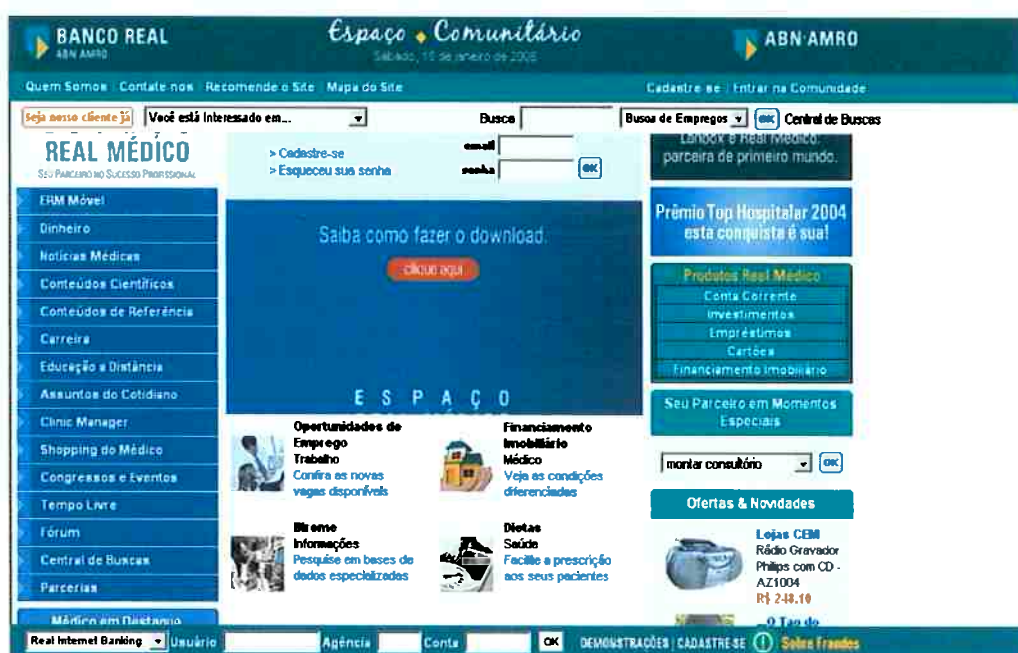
BANCO REAL
ABN AMRO

Espaço • Comunitário
Sábado, 10 de janeiro de 2005

ABN·AMRO

Quem Somos | Contate nos | Recomende o Site | Mapa do Site

Cadastre-se | Entrar na Comunidade

Seja nosso cliente já | Você está interessado em... | Busca | Busca de Empregos | OK | Central de Buscas

REAL MÉDICO
SEU PARCEIRO NO SUCESSO PROFISSIONAL

> Cadastre-se
> Esqueceu sua senha

email
senha
OK

Landox e Real Médico: parceria de primeiro mundo.

ERM Móvel
Dinheiro
Notícias Médicas
Conteúdos Científicos
Conteúdos de Referência
Carreira
Educação a Distância
Assuntos do Cotidiano
Clinic Manager
Shopping do Médico
Congressos e Eventos
Tempo Livre
Fórum
Central de Buscas
Parcerias
Médico em Destaque

Saiba como fazer o download.
clique aqui

E S P A Ç O

Prêmio Top Hospitalar 2004
esta conquista é sua!

Produtos Real Médico
Conta Corrente
Investimentos
Empréstimos
Cartões
Financiamento Imobiliário

Seu Parceiro em Momentos Especiais

montar consultório
OK

Ofertas & Novidades

Oportunidades de Emprego
Trabalho
Confira as novas vagas disponíveis

Financiamento Imobiliário
Médico
Veja as condições diferenciadas

Bireme
Informações
Pesquise em bases de dados especializadas

Dietas
Saúde
Facilite a prescrição aos seus pacientes

Lojas CEM
Rádio Gravador Philips com CD - AZ1004
R$ 248,10

...Tao de

Real Internet Banking | Usuário | Agência | Conta | OK | DEMONSTRAÇÕES | CADASTRE-SE | Sobre Fraudes